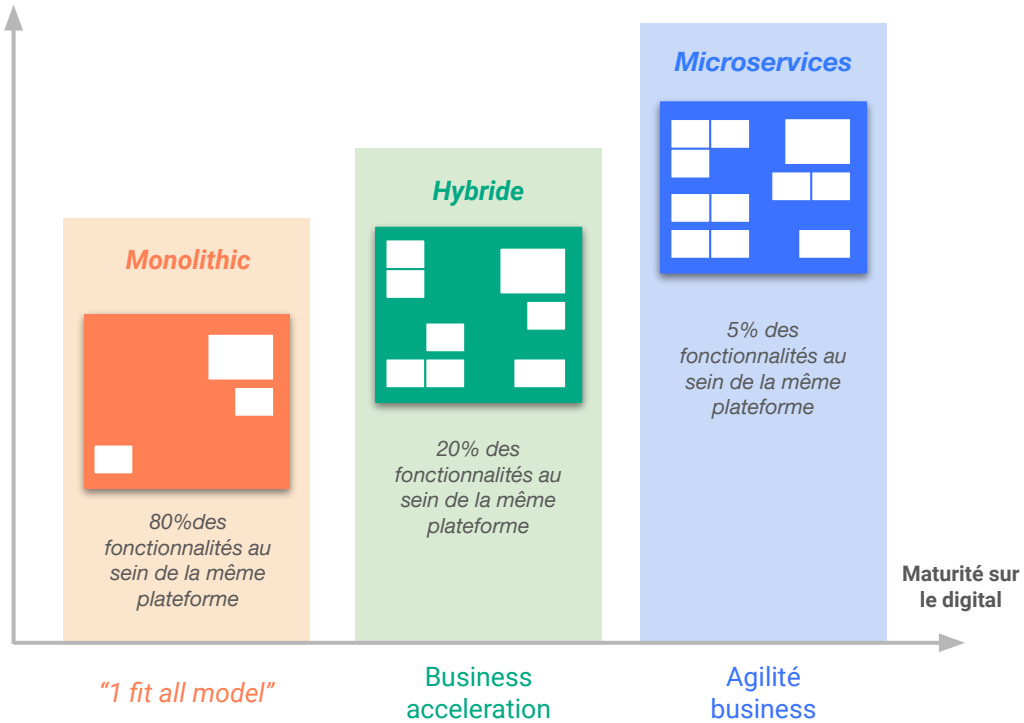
Microservices

Hybride

Monolithic

5% des fonctionnalités au sein de la même plateforme

20% des fonctionnalités au sein de la même plateforme

80%des fonctionnalités au sein de la même plateforme

Maturité sur le digital

"1 fit all model"

Business acceleration

Agilité business